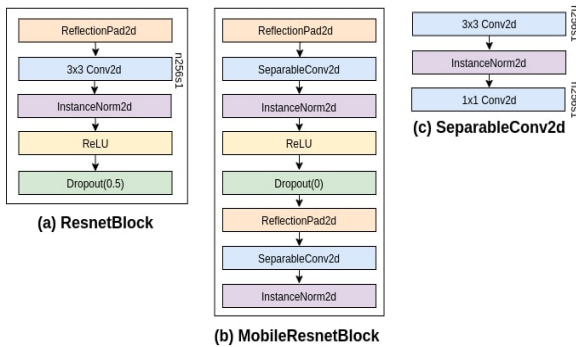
ReflectionPad2d

3x3 Conv2d

n256s1

InstanceNorm2d

ReLU

Dropout(0.5)

(a) ResnetBlock

ReflectionPad2d

SeparableConv2d

InstanceNorm2d

ReLU

Dropout(0)

ReflectionPad2d

SeparableConv2d

InstanceNorm2d

(b) MobileResnetBlock

3x3 Conv2d

n256s1

InstanceNorm2d

1x1 Conv2d

n256s1

(c) SeparableConv2d